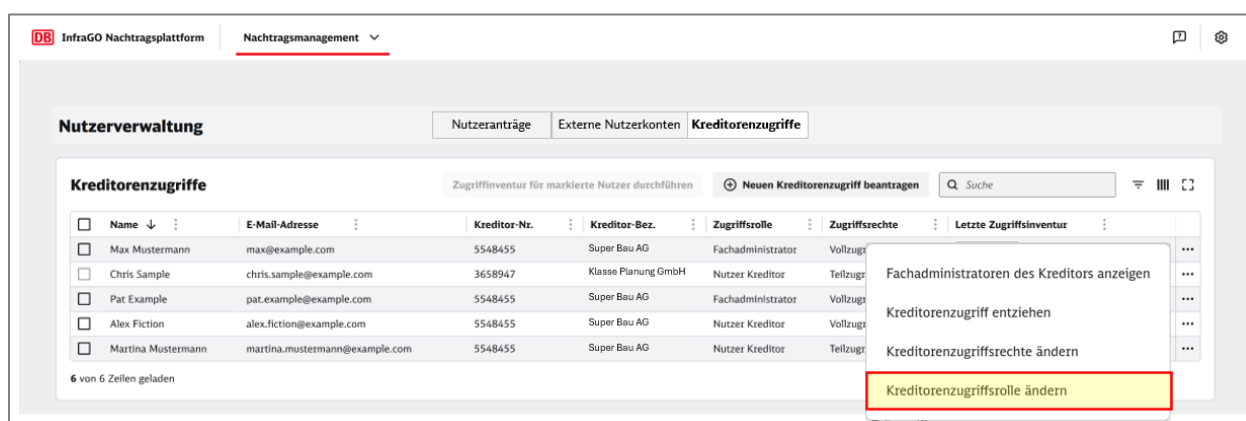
DB InfraGO Nachtragsplattform | Nachtragsmanagement

Nutzerverwaltung

Nutzeranträge | Externe Nutzerkonten | Kreditorenzugriffe

Kreditorenzugriffe

Zugriffinventur für markierte Nutzer durchführen

Neuen Kreditorenzugriff beantragen

Suche

| Name ↓ | E-Mail-Adresse | Kreditor-Nr. | Kreditor-Bez. | Zugriffsrolle | Zugriffsrechte | Letzte Zugriffsinventur |
|---|---|---|---|---|---|---|
| Max Mustermann | max@example.com | 5548455 | Super Bau AG | Fachadministrator | Vollzugr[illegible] | |
| Chris Sample | chris.sample@example.com | 3658947 | Klasse Planung GmbH | Nutzer Kreditor | Teilzugr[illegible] | |
| Pat Example | pat.example@example.com | 5548455 | Super Bau AG | Fachadministrator | Vollzugr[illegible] | |
| Alex Fiction | alex.fiction@example.com | 5548455 | Super Bau AG | Nutzer Kreditor | Vollzugr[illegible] | |
| Martina Mustermann | martina.mustermann@example.com | 5548455 | Super Bau AG | Nutzer Kreditor | Teilzugr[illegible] | |

6 von 6 Zeilen geladen

Fachadministratoren des Kreditors anzeigen
Kreditorenzugriff entziehen
Kreditorenzugriffsrechte ändern
Kreditorenzugriffsrolle ändern